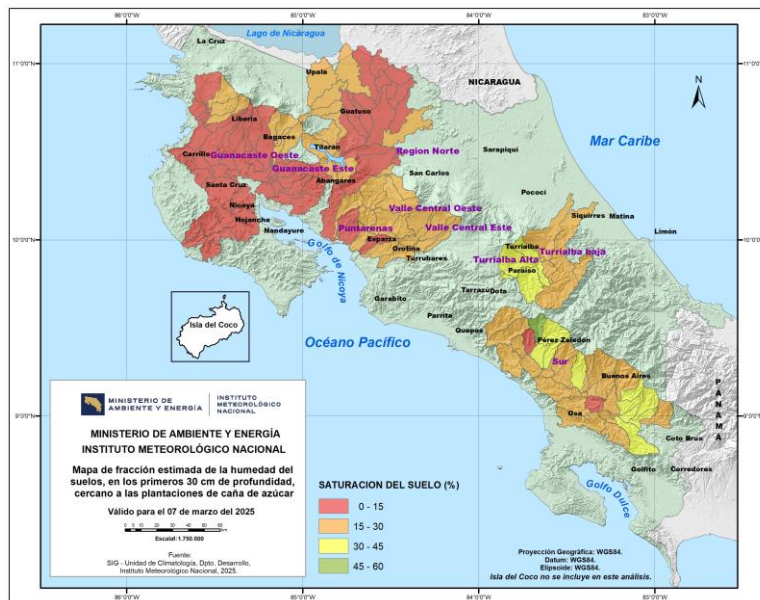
86°0'0"W 85°0'0"W 84°0'0"W 83°0'0"W

11°0'0"N 10°0'0"N 9°0'0"N

Lago de Nicaragua

La Cruz

NICARAGUA

N

Upala

Liberia

Guatuso

Bagaces

Carrillo

Guanacaste Oeste

Tilaran

Guanacaste Este

Region Norte

Sarapiquí

Mar Caribe

Abangares

San Carlos

Santa Cruz

Pococí

Nicoya

Hojancha

Valle Central Oeste

Siquirres

Matina

Nandayure

Puntarenas

Valle Central Este

Limón

Esparza

Orotina

Turrubares

Turrialba

Turrialba baja

Golfo de Nicoya

Turrialba Alta

Paraíso

Garabito

Tarrazú

Dota

Isla del Coco

Parrita

Quepos

Océano Pacífico

Pérez Zeledón

Sur

Buenos Aires

PANAMA

Osa

Coto Brus

Golfito

Corredores

Golfo Dulce

MINISTERIO DE AMBIENTE Y ENERGÍA | INSTITUTO METEOROLÓGICO NACIONAL

MINISTERIO DE AMBIENTE Y ENERGÍA
INSTITUTO METEOROLÓGICO NACIONAL

Mapa de fracción estimada de la humedad del suelos, en los primeros 30 cm de profundidad, cercano a las plantaciones de caña de azúcar

Válido para el 07 de marzo del 2025

Escala: 1:750.000

Fuente:
SIG - Unidad de Climatología, Dpto. Desarrollo, Instituto Meteorológico Nacional, 2025.

SATURACION DEL SUELO (%)

| 0 - 15 |
|---|
| 15 - 30 |
| 30 - 45 |
| 45 - 60 |

Proyección Geográfica: WGS84.
Datum: WGS84.
Elipsoide: WGS84.
Isla del Coco no se incluye en este análisis.